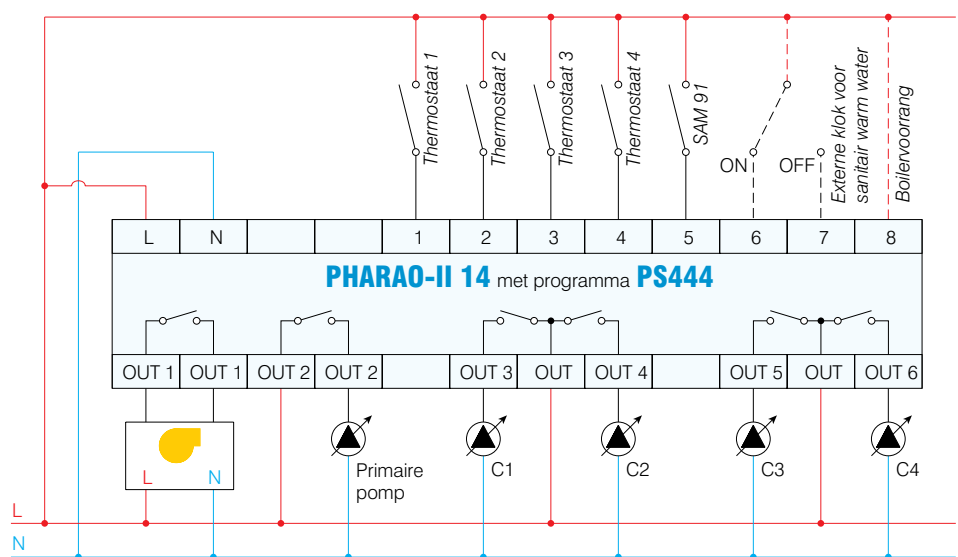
Thermostaat 1
Thermostaat 2
Thermostaat 3
Thermostaat 4
SAM 91
ON
OFF
Externe klok voor sanitair warm water
Boilervoorrang

| L | N | | | 1 | 2 | 3 | 4 | 5 | 6 | 7 | 8 |
|---|---|---|---|---|---|---|---|---|---|---|---|

PHARAO-II 14 met programma PS444

| OUT 1 | OUT 1 | OUT 2 | OUT 2 | | OUT 3 | OUT | OUT 4 | | OUT 5 | OUT | OUT 6 |
|---|---|---|---|---|---|---|---|---|---|---|---|

L
N

Primaire pomp
C1
C2
C3
C4

L
N